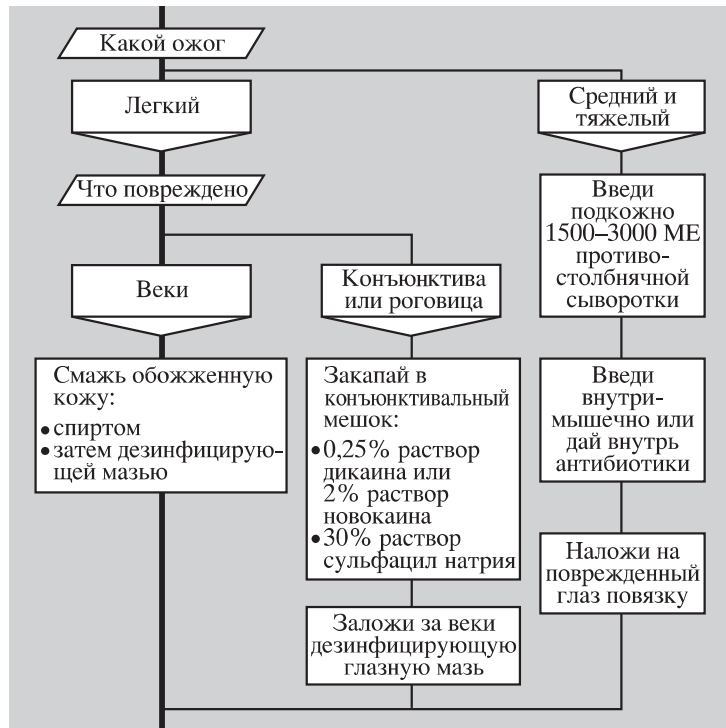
Какой ожог

Легкий

Средний и тяжелый

Что повреждено

Веки

Конъюнктива или роговица

Введи подкожно 1500–3000 МЕ противостолбнячной сыворотки

Смажь обожженную кожу:
• спиртом
• затем дезинфицирующей мазью

Закапай в конъюнктивальный мешок:
• 0,25% раствор дикаина или 2% раствор новокаина
• 30% раствор сульфацил натрия

Введи внутримышечно или дай внутрь антибиотики

Наложи на поврежденный глаз повязку

Заложи за веки дезинфицирующую глазную мазь